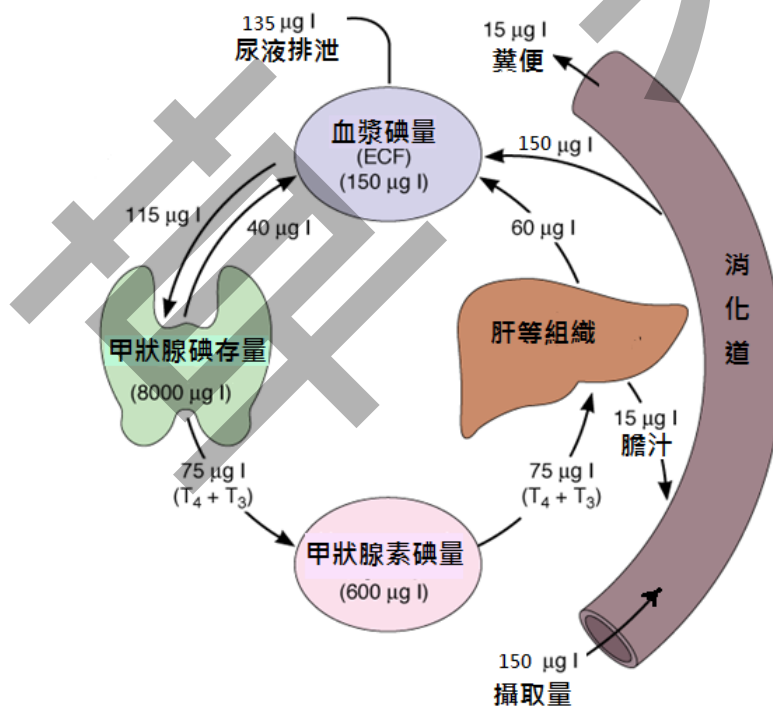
135 μg I
尿液排泄

15 μg I
糞便

血漿碘量
(ECF)
(150 μg I)

150 μg I

115 μg I

40 μg I

60 μg I

消
化
道

甲狀腺碘存量
(8000 μg I)

肝等組織

15 μg I
膽汁

75 μg I
($T_4$ + $T_3$)

75 μg I
($T_4$ + $T_3$)

甲狀腺素碘量
(600 μg I)

150 μg I
攝取量